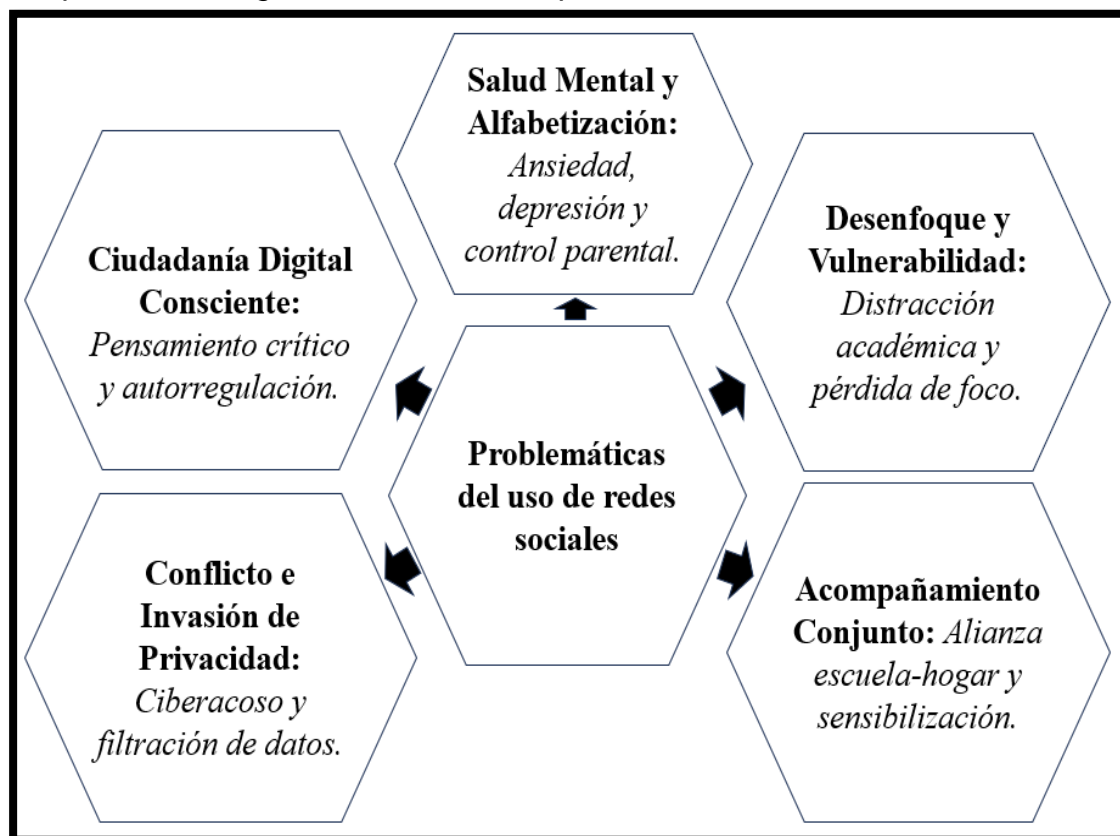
Problemáticas del uso de redes sociales

Salud Mental y Alfabetización: *Ansiedad, depresión y control parental.*

Ciudadanía Digital Consciente: *Pensamiento crítico y autorregulación.*

Desenfoque y Vulnerabilidad: *Distracción académica y pérdida de foco.*

Conflicto e Invasión de Privacidad: *Ciberacoso y filtración de datos.*

Acompañamiento Conjunto: *Alianza escuela-hogar y sensibilización.*